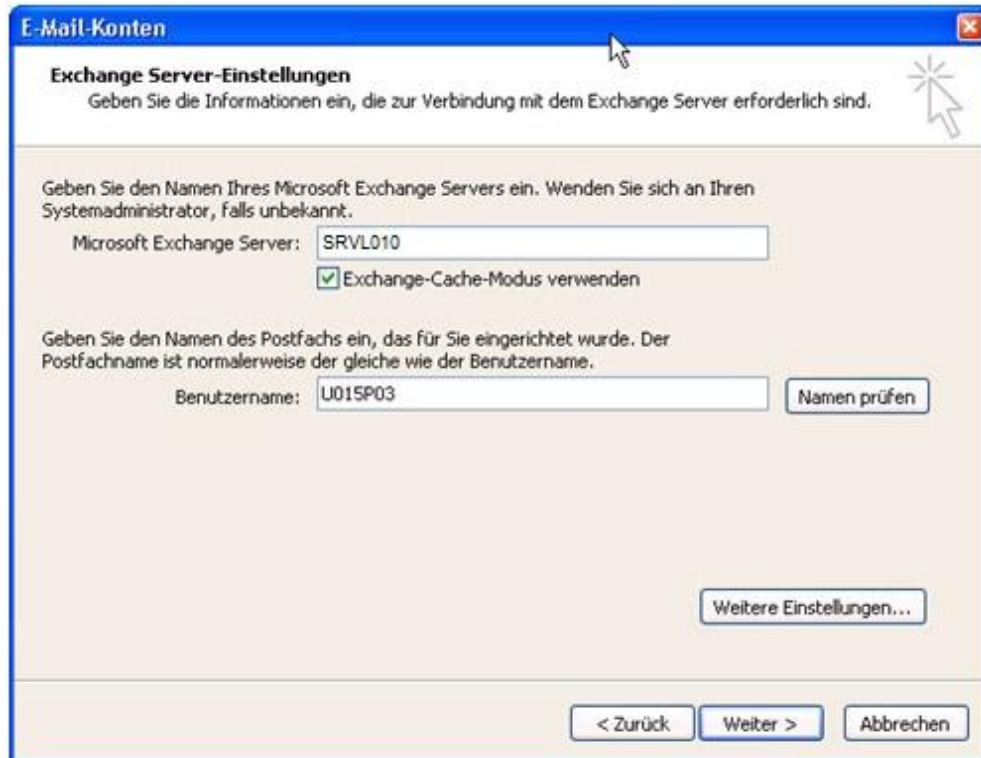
E-Mail-Konten

Exchange Server-Einstellungen
Geben Sie die Informationen ein, die zur Verbindung mit dem Exchange Server erforderlich sind.

Geben Sie den Namen Ihres Microsoft Exchange Servers ein. Wenden Sie sich an Ihren Systemadministrator, falls unbekannt.

Microsoft Exchange Server: SRVL010

Exchange-Cache-Modus verwenden

Geben Sie den Namen des Postfachs ein, das für Sie eingerichtet wurde. Der Postfachname ist normalerweise der gleiche wie der Benutzername.

Benutzername: U015P03

Namen prüfen

Weitere Einstellungen...

< Zurück

Weiter >

Abbrechen